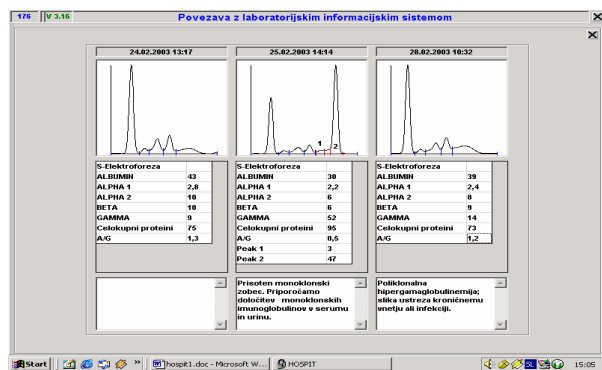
176 | V 3.16 | Povezava z laboratorijskim informacijskim sistemom

24.02.2003 13:17

| S-Elektroforeza | |
|---|---|
| ALBUMIN | 43 |
| ALPHA 1 | 2,8 |
| ALPHA 2 | 10 |
| BETA | 10 |
| GAMMA | 9 |
| Celokupni proteini | 75 |
| A/G | 1,3 |

25.02.2003 14:14

1 2

| S-Elektroforeza | |
|---|---|
| ALBUMIN | 30 |
| ALPHA 1 | 2,2 |
| ALPHA 2 | 6 |
| BETA | 6 |
| GAMMA | 52 |
| Celokupni proteini | 95 |
| A/G | 0,5 |
| Peak 1 | 3 |
| Peak 2 | 47 |

Prisoten monoklonski zobec. Priporočamo določitev monoklonskih imunoglobulinov v serumu in urinu.

28.02.2003 10:32

| S-Elektroforeza | |
|---|---|
| ALBUMIN | 39 |
| ALPHA 1 | 2,4 |
| ALPHA 2 | 8 |
| BETA | 8 |
| GAMMA | 14 |
| Celokupni proteini | 73 |
| A/G | 1,2 |

Poliklonalna hipergamaglobulinemija; slika ustreza kroničnemu vnetju ali infekciji.

Start | hospit1.doc - Microsoft W... | HOSPIT | 15:05